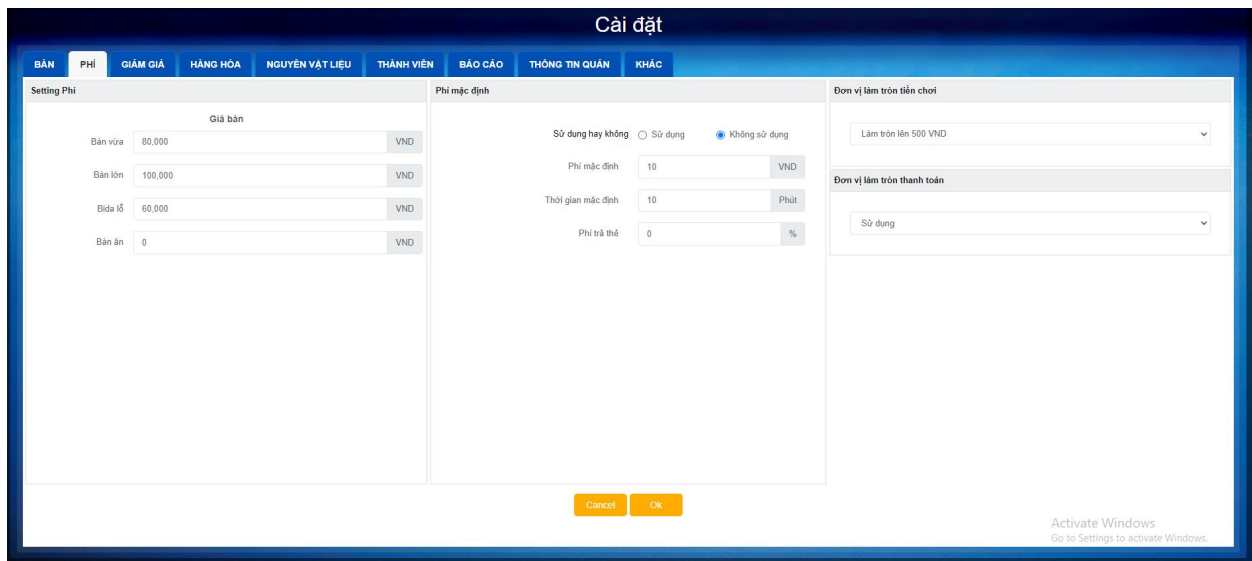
Cài đặt

BÀN | PHÍ | GIẢM GIÁ | HÀNG HÓA | NGUYÊN VẬT LIỆU | THÀNH VIÊN | BÁO CÁO | THÔNG TIN QUÁN | KHÁC

Setting Phí

Giá bàn

Bàn vừa 80,000 VND

Bàn lớn 100,000 VND

Bida lỗ 60,000 VND

Bàn ăn 0 VND

Phí mặc định

Sử dụng hay không ○ Sử dụng ◉ Không sử dụng

Phí mặc định 10 VND

Thời gian mặc định 10 Phút

Phí trả thẻ 0 %

Đơn vị làm tròn tiền chơi

Làm tròn lên 500 VND

Đơn vị làm tròn thanh toán

Sử dụng

Cancel Ok

Activate Windows
Go to Settings to activate Windows.